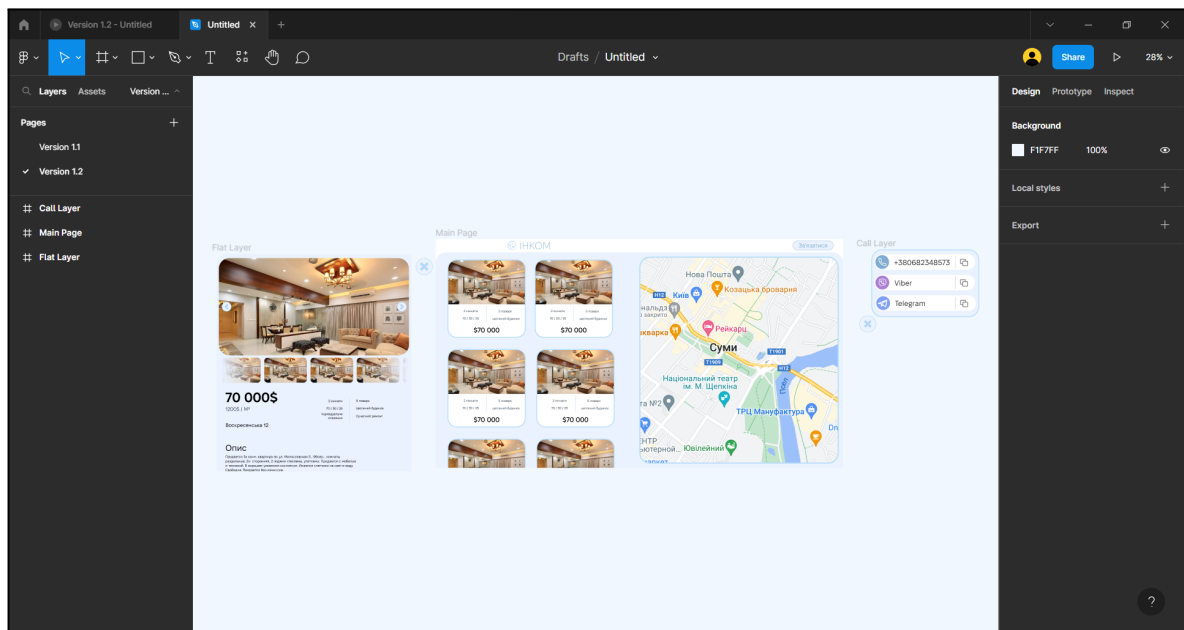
Version 1.2 - Untitled

Untitled

Drafts / Untitled

Share

28%

Layers Assets Version ...

Pages

Version 1.1

Version 1.2

Call Layer

Main Page

Flat Layer

Flat Layer

70 000$

1200$ / M²

Воскресенська 12

Опис

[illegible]

Main Page

ІНКОМ

Зв'язатися

$70 000

$70 000

$70 000

$70 000

Нова Пошта

Київ

Козацька броварня

Рейкарц

Суми

Національний театр ім. М. Щепкіна

ТРЦ Мануфактура

Ювілейний

Call Layer

+380682348573

Viber

Telegram

Design Prototype Inspect

Background

F1F7FF 100%

Local styles

Export

?